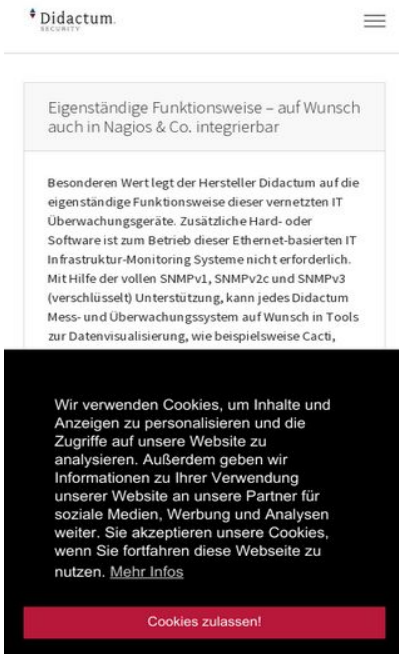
Didactum
SECURITY

Eigenständige Funktionsweise – auf Wunsch auch in Nagios & Co. integrierbar

Besonderen Wert legt der Hersteller Didactum auf die eigenständige Funktionsweise dieser vernetzten IT Überwachungsgeräte. Zusätzliche Hard- oder Software ist zum Betrieb dieser Ethernet-basierten IT Infrastruktur-Monitoring Systeme nicht erforderlich. Mit Hilfe der vollen SNMPv1, SNMPv2c und SNMPv3 (verschlüsselt) Unterstützung, kann jedes Didactum Mess- und Überwachungssystem auf Wunsch in Tools zur Datenvisualisierung, wie beispielsweise Cacti,

Wir verwenden Cookies, um Inhalte und Anzeigen zu personalisieren und die Zugriffe auf unsere Website zu analysieren. Außerdem geben wir Informationen zu Ihrer Verwendung unserer Website an unsere Partner für soziale Medien, Werbung und Analysen weiter. Sie akzeptieren unsere Cookies, wenn Sie fortfahren diese Webseite zu nutzen. Mehr Infos

Cookies zulassen!